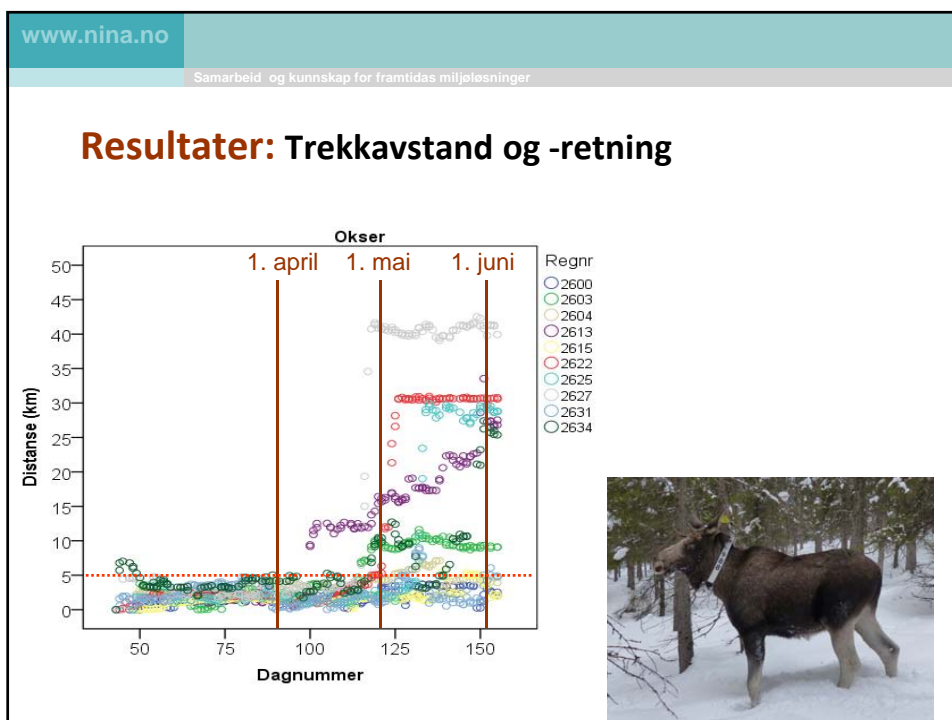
www.nina.no

Samarbeid og kunnskap for framtidas miljøløsninger

Resultater: Trekkavstand og -retning

Okser

1. april 1. mai 1. juni

Regnr
2600
2603
2604
2613
2615
2622
2625
2627
2631
2634

Distanse (km)

50
45
40
35
30
25
20
15
10
5
0

50 75 100 125 150

Dagnummer